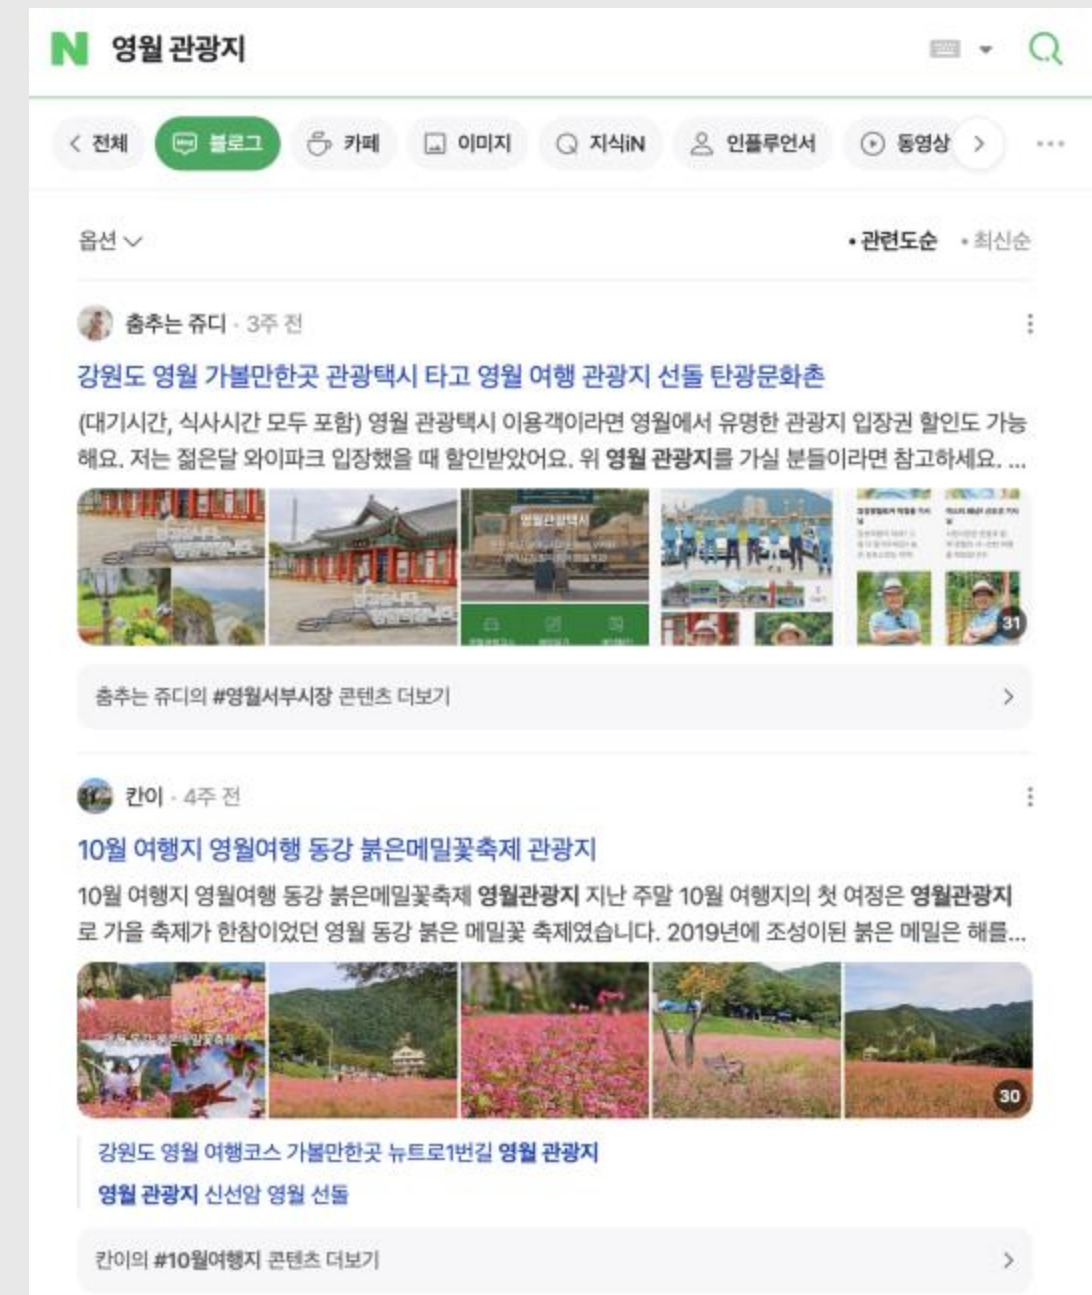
N 영월 관광지

< 전체 블로그 카페 이미지 지식iN 인플루언서 동영상 > ···

옵션 ∨ •관련도순 •최신순

춤추는 쥬디 · 3주 전

강원도 영월 가볼만한곳 관광택시 타고 영월 여행 관광지 선돌 탄광문화촌

(대기시간, 식사시간 모두 포함) 영월 관광택시 이용객이라면 영월에서 유명한 관광지 입장권 할인도 가능해요. 저는 젊은달 와이파크 입장했을 때 할인받았어요. 위 영월 관광지를 가실 분들이라면 참고하세요. ...

31

춤추는 쥬디의 #영월서부시장 콘텐츠 더보기 >

칸이 · 4주 전

10월 여행지 영월여행 동강 붉은메밀꽃축제 관광지

10월 여행지 영월여행 동강 붉은메밀꽃축제 영월관광지 지난 주말 10월 여행지의 첫 여정은 영월관광지로 가을 축제가 한참이었던 영월 동강 붉은 메밀꽃 축제였습니다. 2019년에 조성이된 붉은 메밀은 해를...

30

강원도 영월 여행코스 가볼만한곳 뉴트로1번길 영월 관광지

영월 관광지 신선암 영월 선돌

칸이의 #10월여행지 콘텐츠 더보기 >